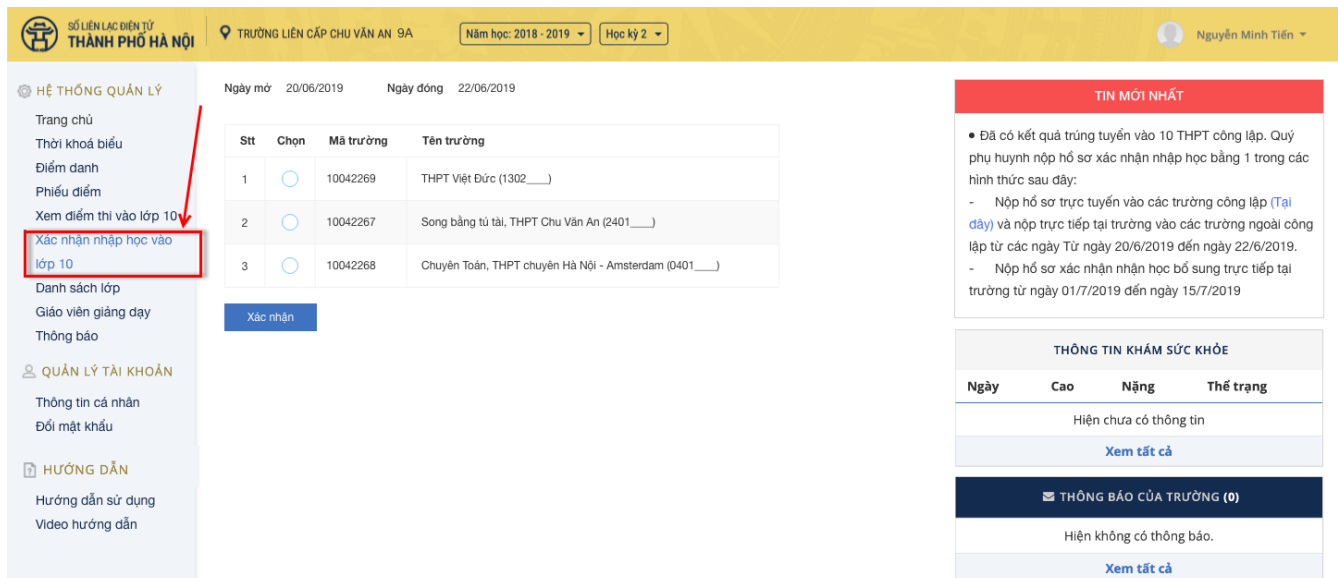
SỔ LIÊN LẠC ĐIỆN TỬ
THÀNH PHỐ HÀ NỘI

TRƯỜNG LIÊN CẤP CHU VĂN AN 9A

Năm học: 2018 - 2019

Học kỳ 2

Nguyễn Minh Tiến

HỆ THỐNG QUẢN LÝ

Trang chủ
Thời khoá biểu
Điểm danh
Phiếu điểm
Xem điểm thi vào lớp 10
Xác nhận nhập học vào lớp 10
Danh sách lớp
Giáo viên giảng dạy
Thông báo

QUẢN LÝ TÀI KHOẢN

Thông tin cá nhân
Đổi mật khẩu

HƯỚNG DẪN

Hướng dẫn sử dụng
Video hướng dẫn

Ngày mở 20/06/2019 Ngày đóng 22/06/2019

| Stt | Chọn | Mã trường | Tên trường |
|---|---|---|---|
| 1 | | 10042269 | THPT Việt Đức (1302____) |
| 2 | | 10042267 | Song bằng tú tài, THPT Chu Văn An (2401____) |
| 3 | | 10042268 | Chuyên Toán, THPT chuyên Hà Nội - Amsterdam (0401____) |

Xác nhận

TIN MỚI NHẤT

● Đã có kết quả trúng tuyển vào 10 THPT công lập. Quý phụ huynh nộp hồ sơ xác nhận nhập học bằng 1 trong các hình thức sau đây:
- Nộp hồ sơ trực tuyến vào các trường công lập (Tại đây) và nộp trực tiếp tại trường vào các trường ngoài công lập từ các ngày Từ ngày 20/6/2019 đến ngày 22/6/2019.
- Nộp hồ sơ xác nhận nhận học bổ sung trực tiếp tại trường từ ngày 01/7/2019 đến ngày 15/7/2019

THÔNG TIN KHÁM SỨC KHỎE

| Ngày | Cao | Nặng | Thể trạng |
|---|---|---|---|
| Hiện chưa có thông tin | | | |

Xem tất cả

THÔNG BÁO CỦA TRƯỜNG (0)

Hiện không có thông báo.

Xem tất cả